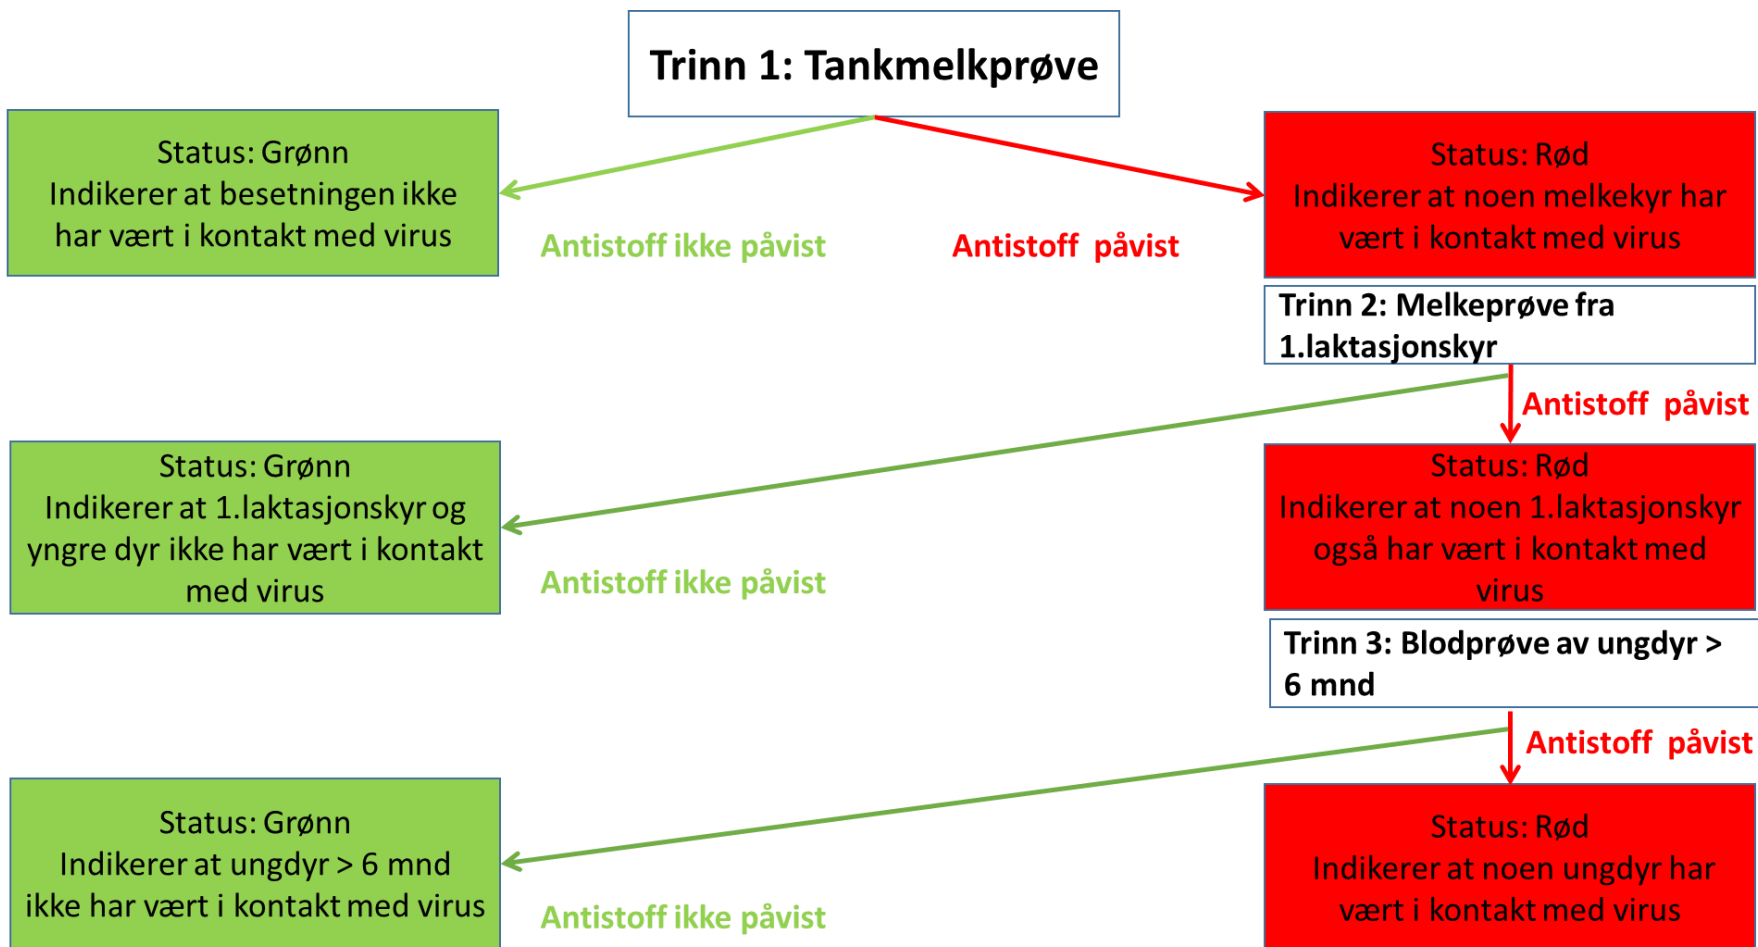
Trinn 1: Tankmelkprøve

Status: Grønn
Indikerer at besetningen ikke har vært i kontakt med virus

Antistoff ikke påvist

Antistoff påvist

Status: Rød
Indikerer at noen melkekyr har vært i kontakt med virus

Trinn 2: Melkeprøve fra 1.laktasjonskyr

Antistoff påvist

Status: Grønn
Indikerer at 1.laktasjonskyr og yngre dyr ikke har vært i kontakt med virus

Antistoff ikke påvist

Status: Rød
Indikerer at noen 1.laktasjonskyr også har vært i kontakt med virus

Trinn 3: Blodprøve av ungdyr > 6 mnd

Antistoff påvist

Status: Grønn
Indikerer at ungdyr > 6 mnd ikke har vært i kontakt med virus

Antistoff ikke påvist

Status: Rød
Indikerer at noen ungdyr har vært i kontakt med virus